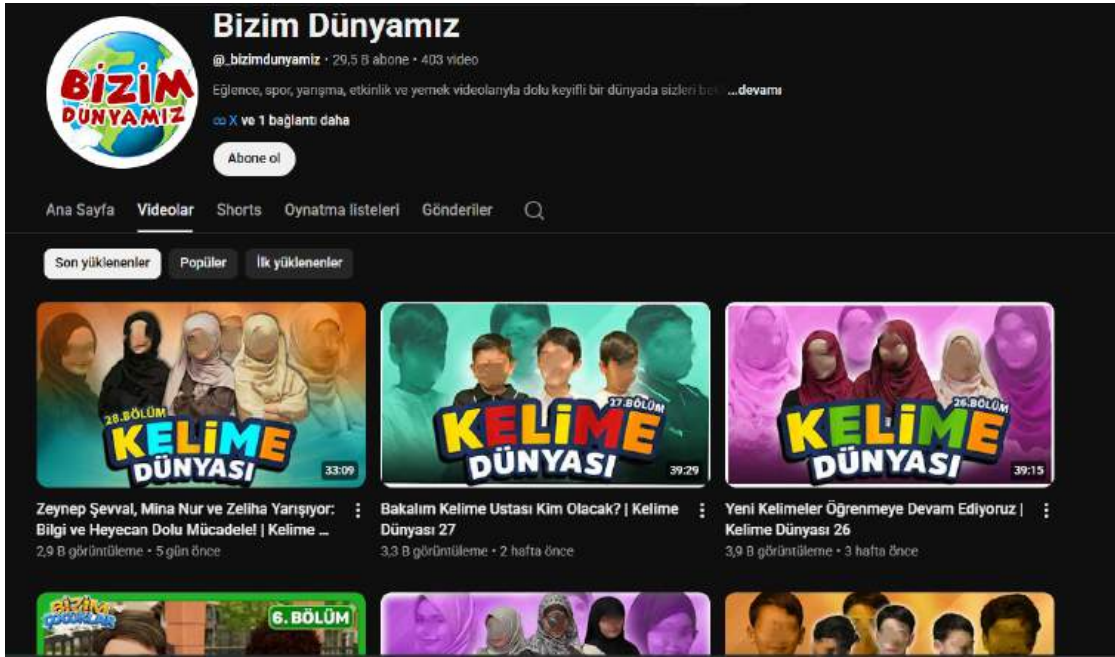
BİZİM DÜNYAMIZ

Bizim Dünyamız

@_bizimdunyamiz • 29,5 B abone • 403 video

Eğlence, spor, yarışma, etkinlik ve yemek videolarıyla dolu keyifli bir dünyada sizleri bek ...devamı

X ve 1 bağlantı daha

Abone ol

Ana Sayfa Videolar Shorts Oynatma listeleri Gönderiler

Son yüklenenler Popüler İlk yüklenenler

28.BÖLÜM KELİME DÜNYASI 33:09

Zeynep Şevval, Mina Nur ve Zeliha Yarışıyor: Bilgi ve Heyecan Dolu Mücadele! | Kelime ...

2,9 B görüntüleme • 5 gün önce

27.BÖLÜM KELİME DÜNYASI 39:29

Bakalım Kelime Ustası Kim Olacak? | Kelime Dünyası 27

3,3 B görüntüleme • 2 hafta önce

26.BÖLÜM KELİME DÜNYASI 39:15

Yeni Kelimeler Öğrenmeye Devam Ediyoruz | Kelime Dünyası 26

3,9 B görüntüleme • 3 hafta önce

BİZİM ÇOCUKLAR 6. BÖLÜM